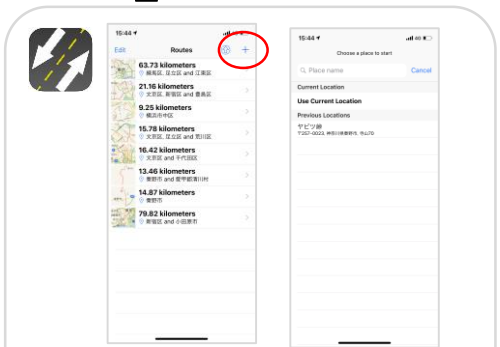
15:44
Edit
Routes
+
63.73 kilometers
綾瀬区, 足立区 and 江東区
21.16 kilometers
文京区, 新宿区 and 豊島区
9.25 kilometers
横浜市中区
15.78 kilometers
文京区, 足立区 and 荒川区
16.42 kilometers
文京区 and 千代田区
13.46 kilometers
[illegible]
14.87 kilometers
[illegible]
79.82 kilometers
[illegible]

15:44
Choose a place to start
Place name
Cancel
Current Location
Use Current Location
Previous Locations
ヤビツ峠
〒257-0023, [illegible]